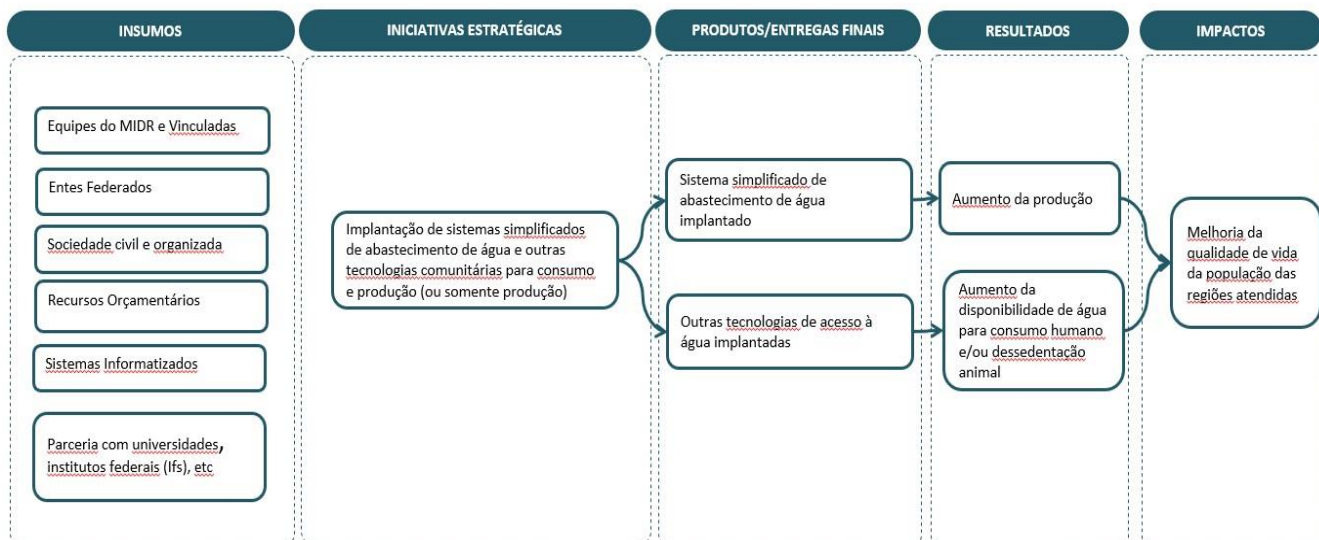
INSUMOS

Equipes do MIDR e Vinculadas

Entes Federados

Sociedade civil e organizada

Recursos Orçamentários

Sistemas Informatizados

Parceria com universidades, institutos federais (Ifs), etc

INICIATIVAS ESTRATÉGICAS

Implantação de sistemas simplificados de abastecimento de água e outras tecnologias comunitárias para consumo e produção (ou somente produção)

PRODUTOS/ENTREGAS FINAIS

Sistema simplificado de abastecimento de água implantado

Outras tecnologias de acesso à água implantadas

RESULTADOS

Aumento da produção

Aumento da disponibilidade de água para consumo humano e/ou dessedentação animal

IMPACTOS

Melhoria da qualidade de vida da população das regiões atendidas